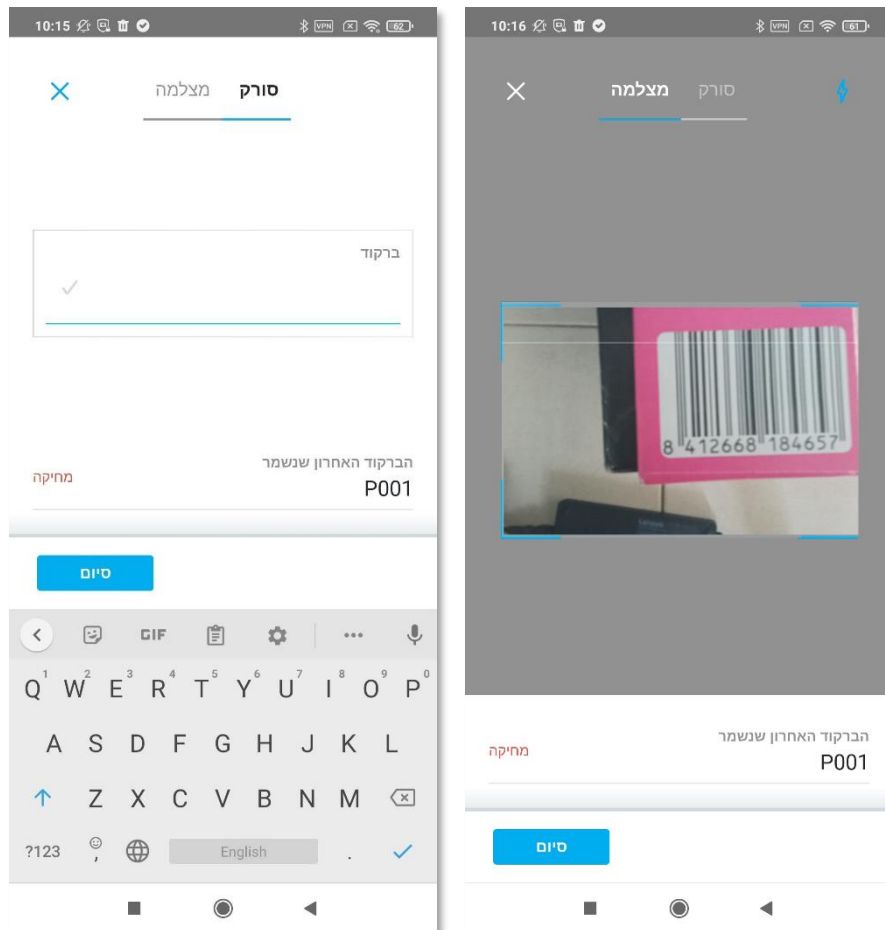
10:15 VPN 62

סורק מצלמה

ברקוד

הברקוד האחרון שנשמר
P001
מחיקה

סיום

GIF

Q1 W2 E3 R4 T5 Y6 U7 I8 O9 P0
A S D F G H J K L
Z X C V B N M
?123 English .

10:16 VPN 61

סורק מצלמה

8 412668 184657

הברקוד האחרון שנשמר
P001
מחיקה

סיום